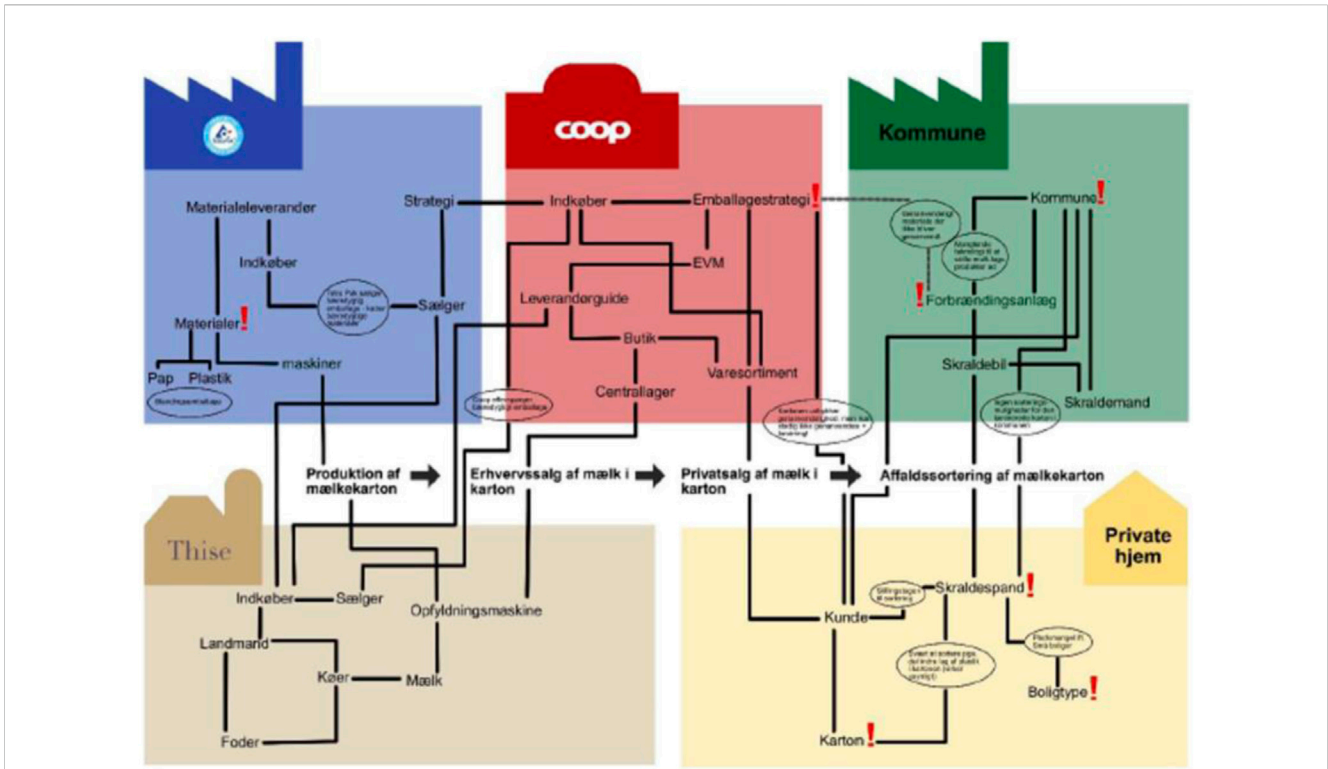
coop

Kommune

Materialeleverandør

Strategi

Indkøber

Emballagestrategi!

Kommune!

Indkøber

EVM

Sælger

Leverandørguide

Forbrændingsanlæg

Materialer!

Butik

Pap

Plastik

maskiner

Varesortiment

Skraldebil

Centrallager

Skraldemand

Produktion af mælkekarton

Erhvervssalg af mælk i karton

Privatsalg af mælk i karton

Affaldssortering af mælkekarton

Thise

Private hjem

Indkøber

Sælger

Opfyldningsmaskine

Skraldespand!

Landmand

Kunde

Køer

Mælk

Boligtype!

Foder

Karton!

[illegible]